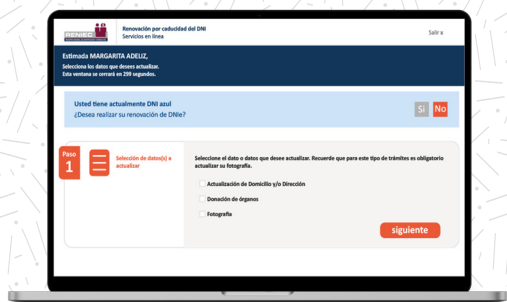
RENIEC

Renovación por caducidad del DNI
Servicios en línea

Salir x

Estimada MARGARITA ADELIZ,
Selecciona los datos que desees actualizar.
Esta ventana se cerrará en 299 segundos.

Usted tiene actualmente DNI azul
¿Desea realizar su renovación de DNIe?

Si No

Paso 1

Selección de dato(s) a actualizar

Seleccione el dato o datos que desee actualizar. Recuerde que para este tipo de trámites es obligatorio actualizar su fotografía.

Actualización de Domicilio y/o Dirección

Donación de órganos

Fotografía

siguiente